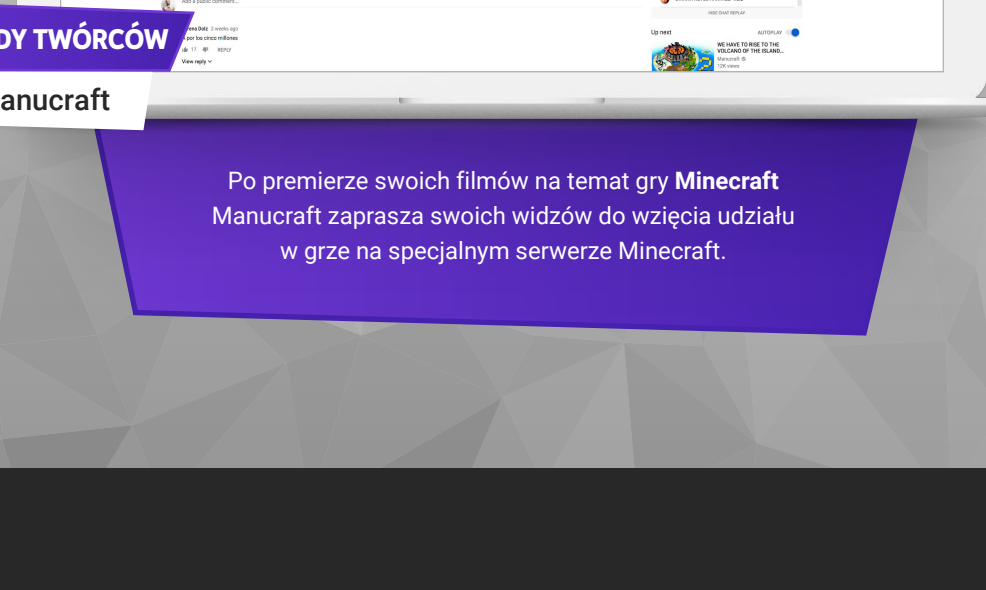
DY TWÓRCÓW

anucraft

Add a public comment...

ena Doiz 3 weeks ago
por los cinco millones
17 REPLY
View reply

HIDE CHAT REPLAY

Up next AUTOPLAY

WE HAVE TO RISE TO THE VOLCANO OF THE ISLAND...
Manucraft
12K views

Po premierze swoich filmów na temat gry **Minecraft** Manucraft zaprasza swoich widzów do wzięcia udziału w grze na specjalnym serwerze Minecraft.